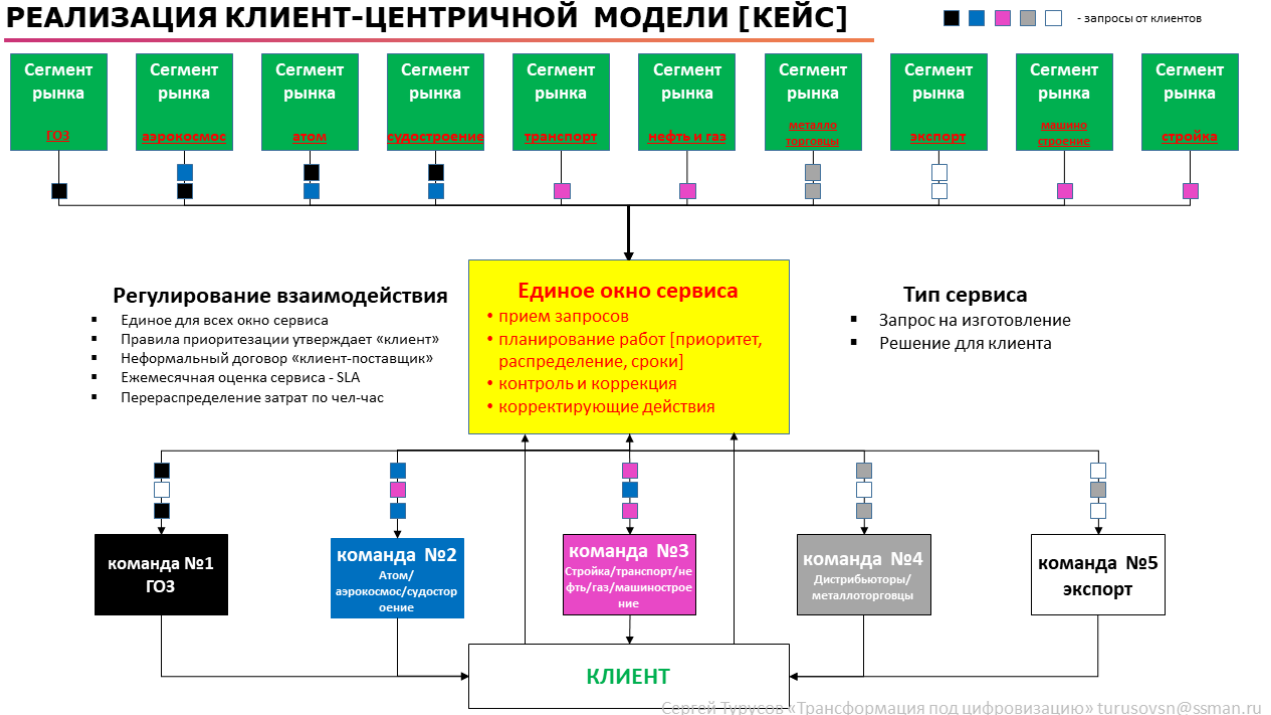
РЕАЛИЗАЦИЯ КЛИЕНТ-ЦЕНТРИЧНОЙ МОДЕЛИ [КЕЙС]

- запросы от клиентов

Сегмент рынка ГОЗ

Сегмент рынка аэрокосмос

Сегмент рынка атом

Сегмент рынка судостроение

Сегмент рынка транспорт

Сегмент рынка нефть и газ

Сегмент рынка металло торговцы

Сегмент рынка экспорт

Сегмент рынка машино строение

Сегмент рынка стройка

Регулирование взаимодействия
- Единое для всех окно сервиса
- Правила приоритезации утверждает «клиент»
- Неформальный договор «клиент-поставщик»
- Ежемесячная оценка сервиса - SLA
- Перераспределение затрат по чел-час

Единое окно сервиса
• прием запросов
• планирование работ [приоритет, распределение, сроки]
• контроль и коррекция
• корректирующие действия

Тип сервиса
- Запрос на изготовление
- Решение для клиента

команда №1 ГОЗ

команда №2 Атом/ аэрокосмос/судостроение

команда №3 Стройка/транспорт/нефть/газ/машиностроение

команда №4 Дистрибьюторы/ металлоторговцы

команда №5 экспорт

КЛИЕНТ

Сергей Турусов «Трансформация под цифровизацию» turusovsn@ssman.ru